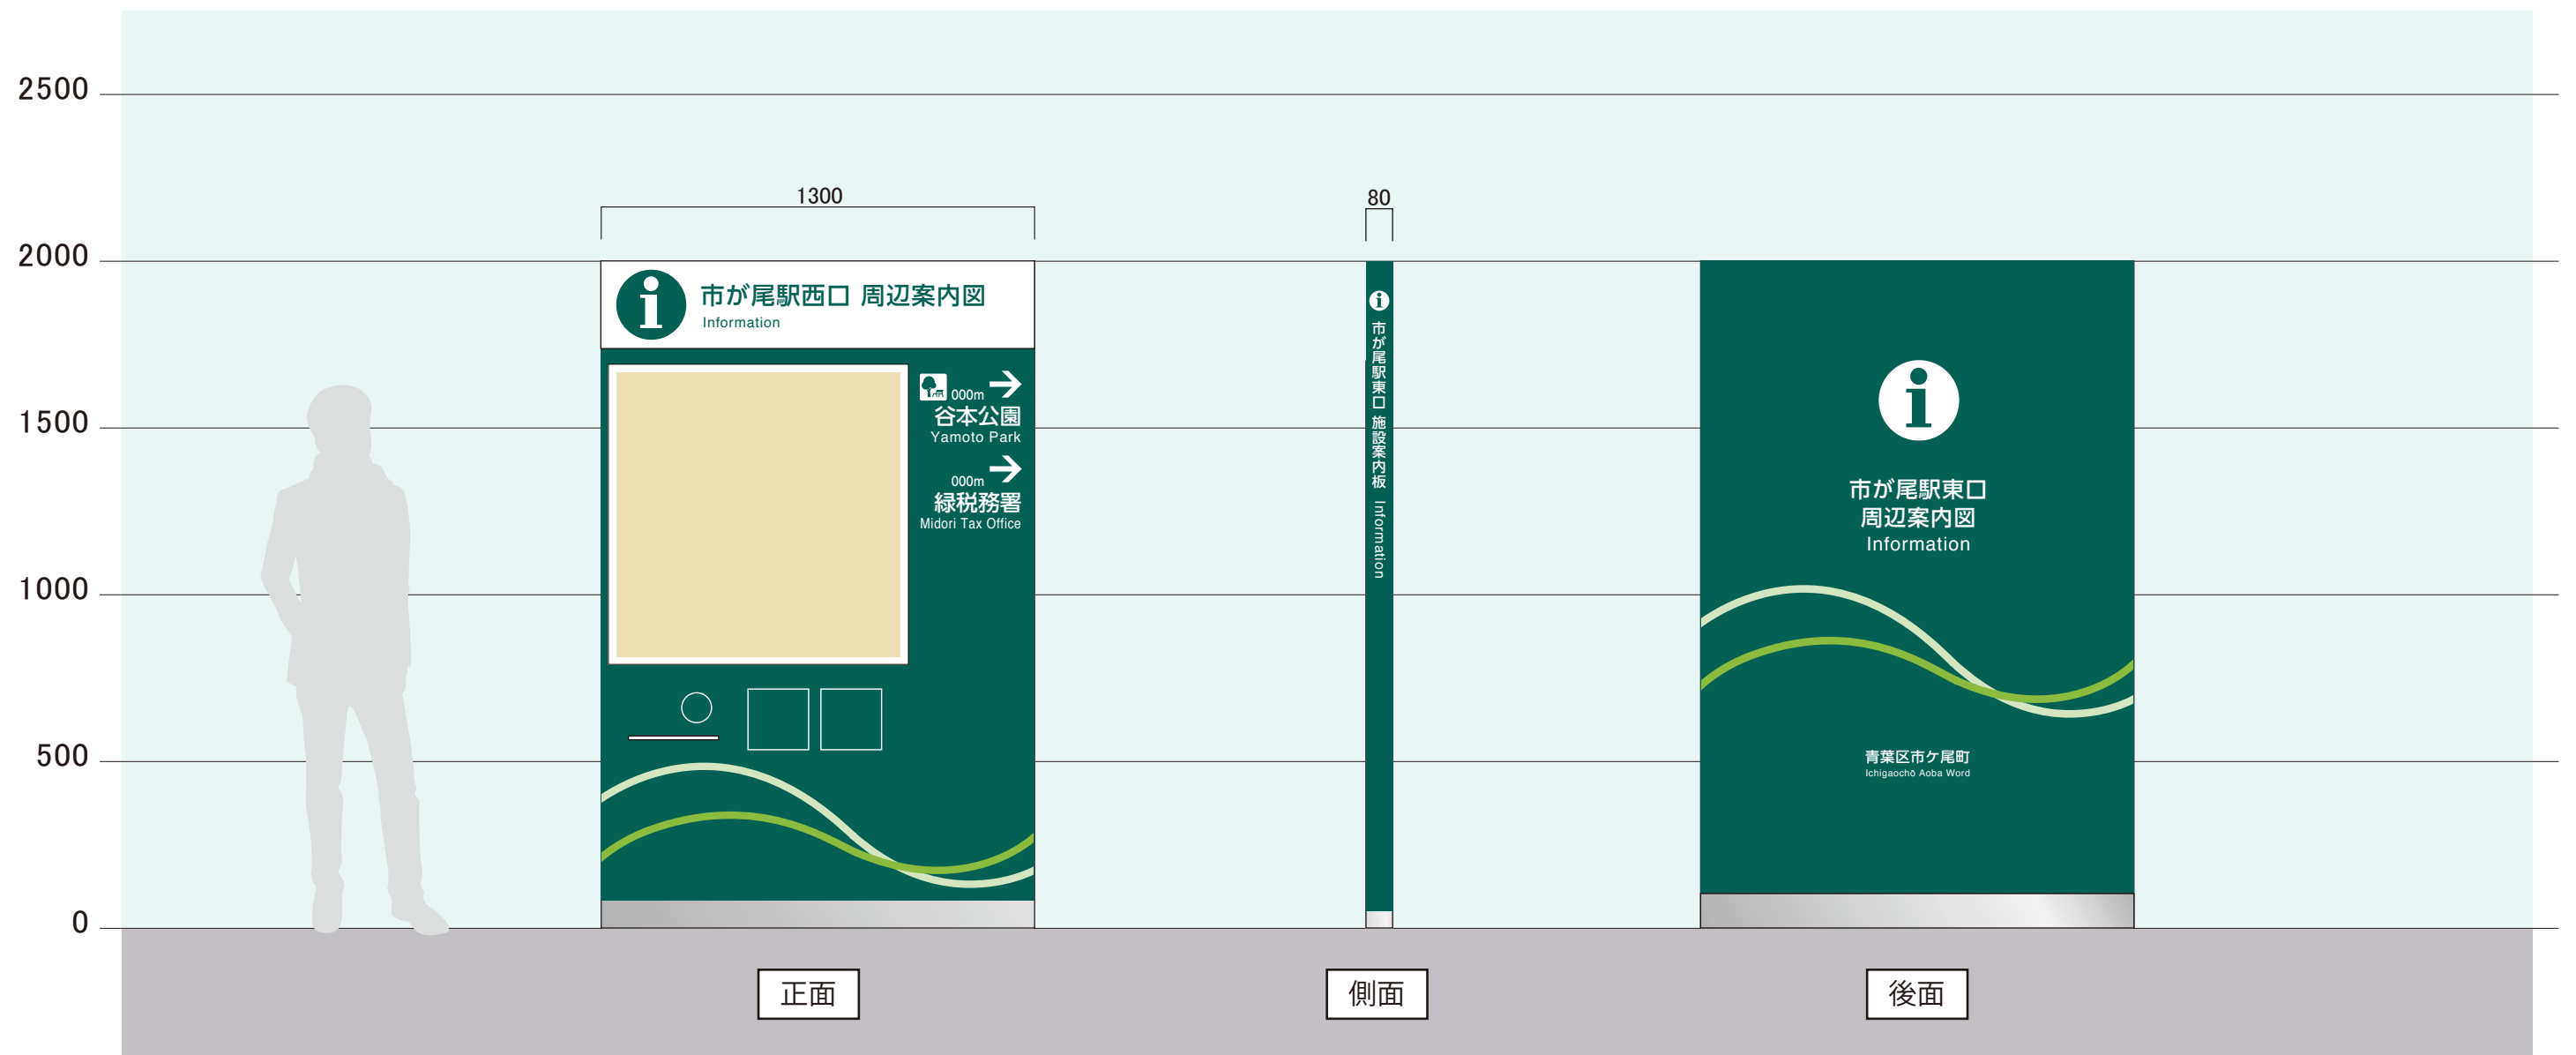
2500
2000
1500
1000
500
0

1300

i
市が尾駅西口 周辺案内図
Information

000m
谷本公園
Yamoto Park
000m
緑税務署
Midori Tax Office

80

i
市が尾駅東口 施設案内板 Information

i
市が尾駅東口
周辺案内図
Information

青葉区市ケ尾町
Ichigaochō Aoba Word

正面
側面
後面